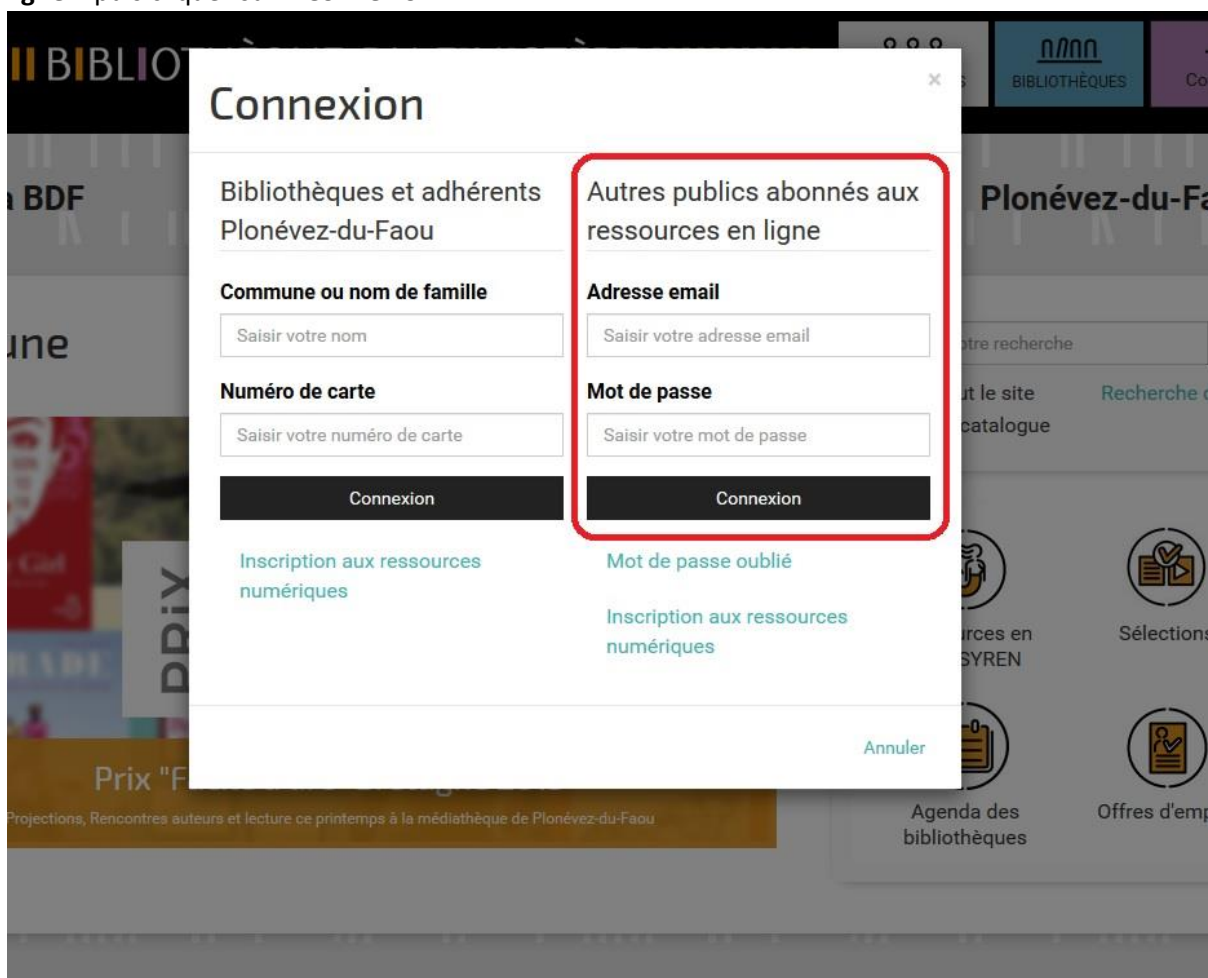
BIBLIO

BIBLIOTHÈQUES

Co

Connexion

×

a BDF

Plonévez-du-Fa

Bibliothèques et adhérents Plonévez-du-Faou

Commune ou nom de famille

Saisir votre nom

Numéro de carte

Saisir votre numéro de carte

Connexion

Inscription aux ressources numériques

Autres publics abonnés aux ressources en ligne

Adresse email

Saisir votre adresse email

Mot de passe

Saisir votre mot de passe

Connexion

Mot de passe oublié

Inscription aux ressources numériques

Annuler

une

tre recherche

it le site

catalogue

Recherche c

rces en

SYREN

Sélections

PRIX

Prix "F

Projections, Rencontres auteurs et lecture ce printemps à la médiathèque de Plonévez-du-Faou

Agenda des bibliothèques

Offres d'emp